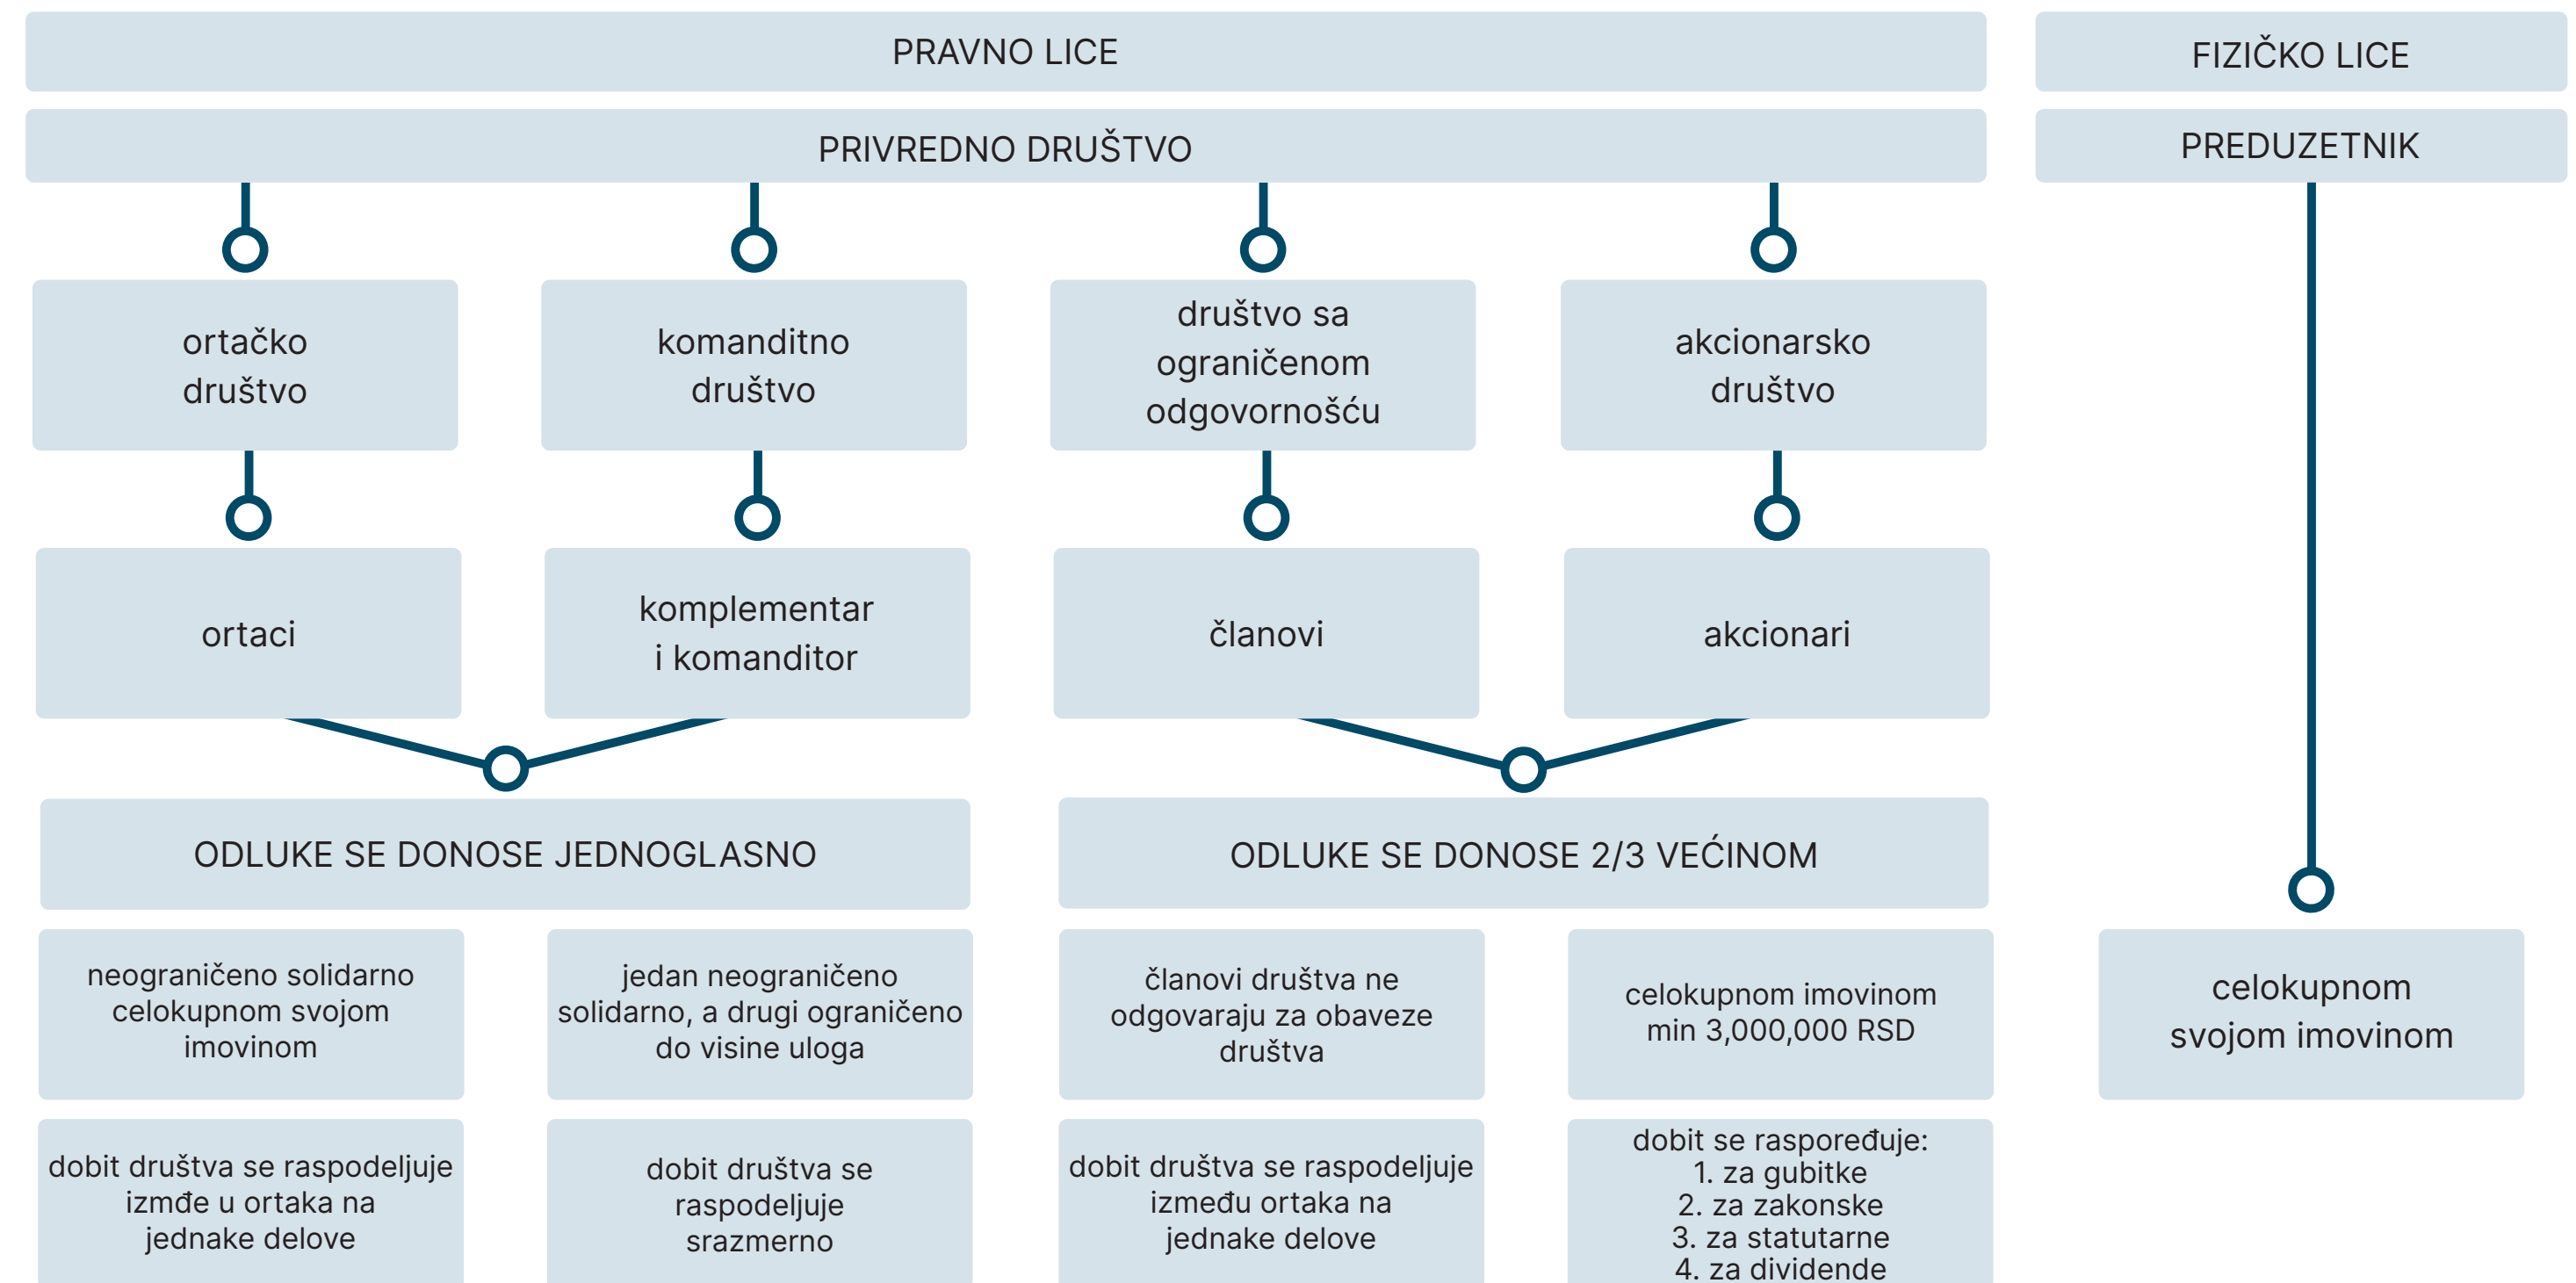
PRAVNO LICE

FIZIČKO LICE

PRIVREDNO DRUŠTVO

PREDUZETNIK

ortačko društvo

komanditno društvo

društvo sa ograničenom odgovornošću

akcionarsko društvo

ortaci

komplementar i komanditor

članovi

akcionari

ODLUKE SE DONOSE JEDNOGLASNO

ODLUKE SE DONOSE 2/3 VEĆINOM

neograničeno solidarno celokupnom svojom imovinom

jedan neograničeno solidarno, a drugi ograničeno do visine uloga

članovi društva ne odgovaraju za obaveze društva

celokupnom imovinom min 3,000,000 RSD

celokupnom svojom imovinom

dobit društva se raspodeljuje izmđe u ortaka na jednake delove

dobit društva se raspodeljuje srazmerno

dobit društva se raspodeljuje između ortaka na jednake delove

dobit se raspoređuje:
1. za gubitke
2. za zakonske
3. za statutarne
4. za dividende